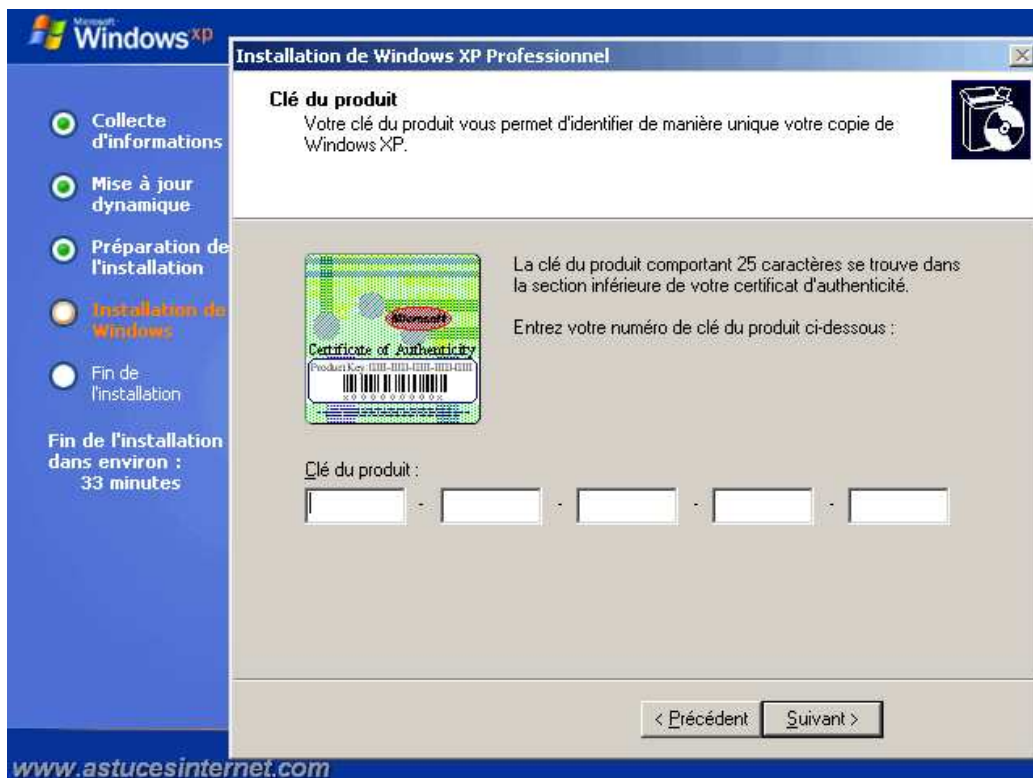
Microsoft Windows xp

Collecte d'informations

Mise à jour dynamique

Préparation de l'installation

Installation de Windows

Fin de l'installation

Fin de l'installation dans environ : 33 minutes

Installation de Windows XP Professionnel

Clé du produit
Votre clé du produit vous permet d'identifier de manière unique votre copie de Windows XP.

Microsoft
Certificate of Authenticity
Product Key: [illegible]

La clé du produit comportant 25 caractères se trouve dans la section inférieure de votre certificat d'authenticité.

Entrez votre numéro de clé du produit ci-dessous :

Clé du produit :

- - - -

< Précédent
Suivant >

www.astucesinternet.com